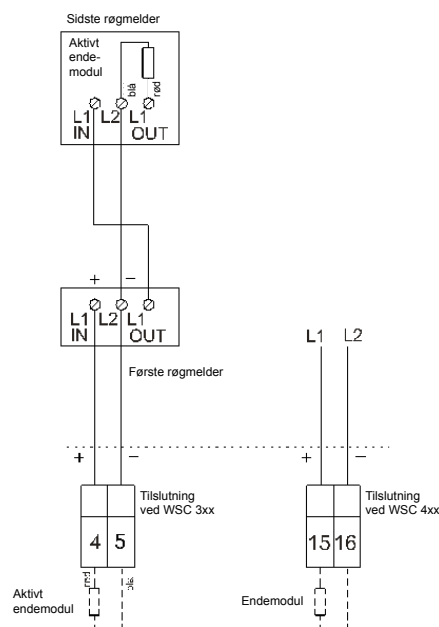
Sidste røgmelder

Aktivt endemodul

blå

rød

L1 IN

L2

L1 OUT

+

−

L1 IN

L2

L1 OUT

Første røgmelder

L1

L2

+

−

+

−

Tilslutning ved WSC 3xx

4

5

Tilslutning ved WSC 4xx

15

16

rød

blå

Aktivt endemodul

Endemodul